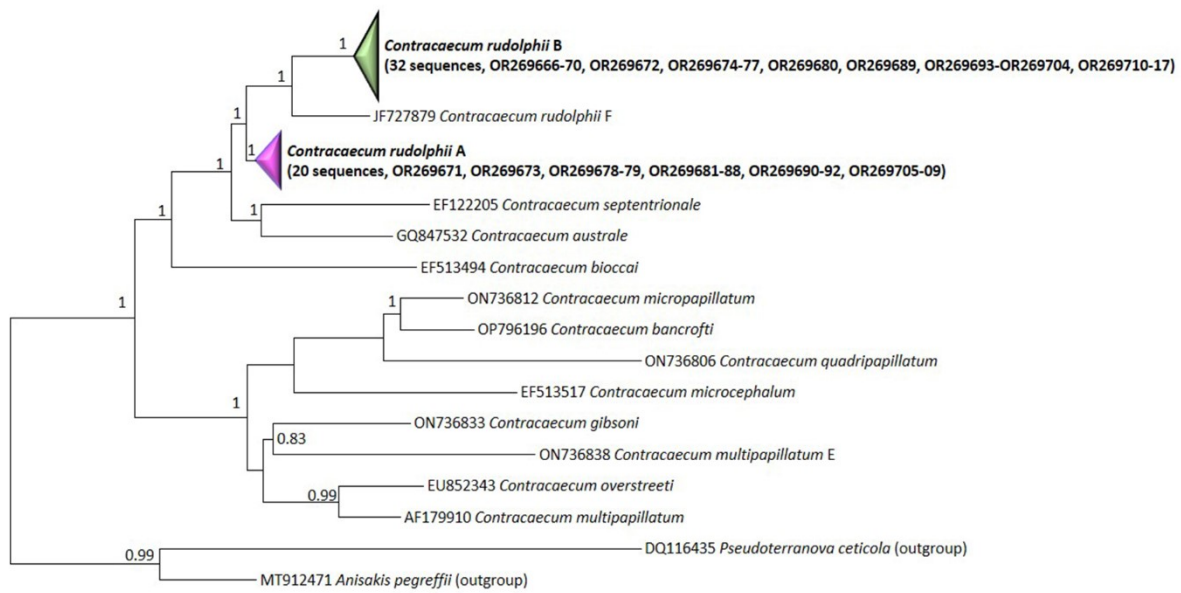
1
Contracaecum rudolphii B
(32 sequences, OR269666-70, OR269672, OR269674-77, OR269680, OR269689, OR269693-OR269704, OR269710-17)
1
JF727879 Contracaecum rudolphii F
1
1
Contracaecum rudolphii A
(20 sequences, OR269671, OR269673, OR269678-79, OR269681-88, OR269690-92, OR269705-09)
1
1
EF122205 Contracaecum septentrionale
1
GQ847532 Contracaecum australe
EF513494 Contracaecum bioccai
1
1
ON736812 Contracaecum micropapillatum
OP796196 Contracaecum bancrofti
ON736806 Contracaecum quadripapillatum
EF513517 Contracaecum microcephalum
1
ON736833 Contracaecum gibsoni
0.83
ON736838 Contracaecum multipapillatum E
0.99
EU852343 Contracaecum overstreeti
AF179910 Contracaecum multipapillatum
0.99
DQ116435 Pseudoterranova ceticola (outgroup)
MT912471 Anisakis pegreffii (outgroup)